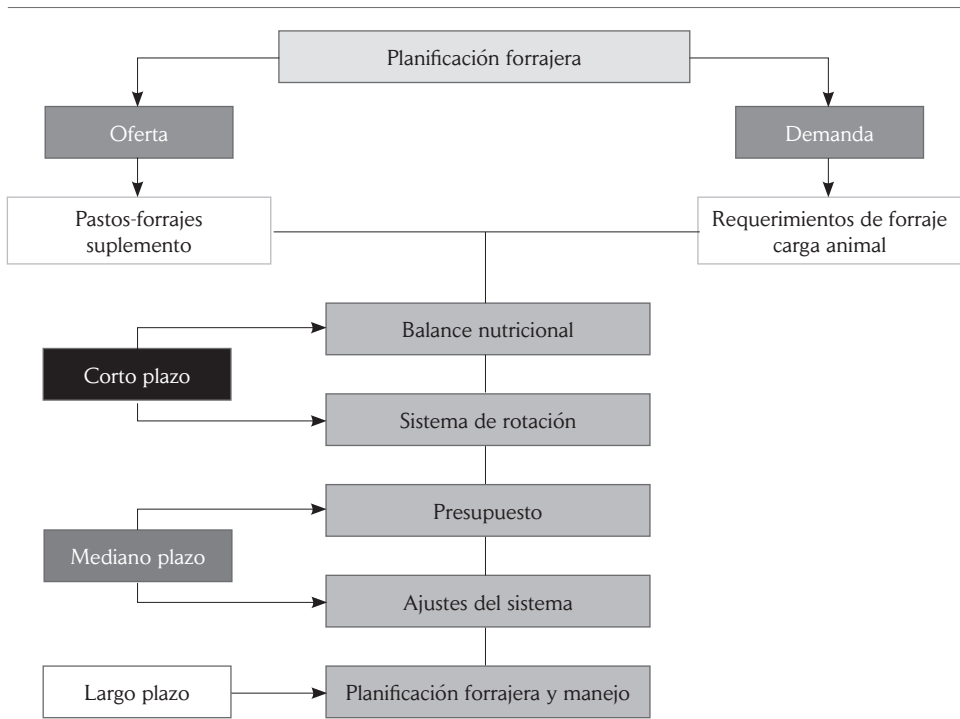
Planificación forrajera

Oferta

Demanda

Pastos-forrajes suplemento

Requerimientos de forraje carga animal

Balance nutricional

Corto plazo

Sistema de rotación

Presupuesto

Mediano plazo

Ajustes del sistema

Largo plazo

Planificación forrajera y manejo